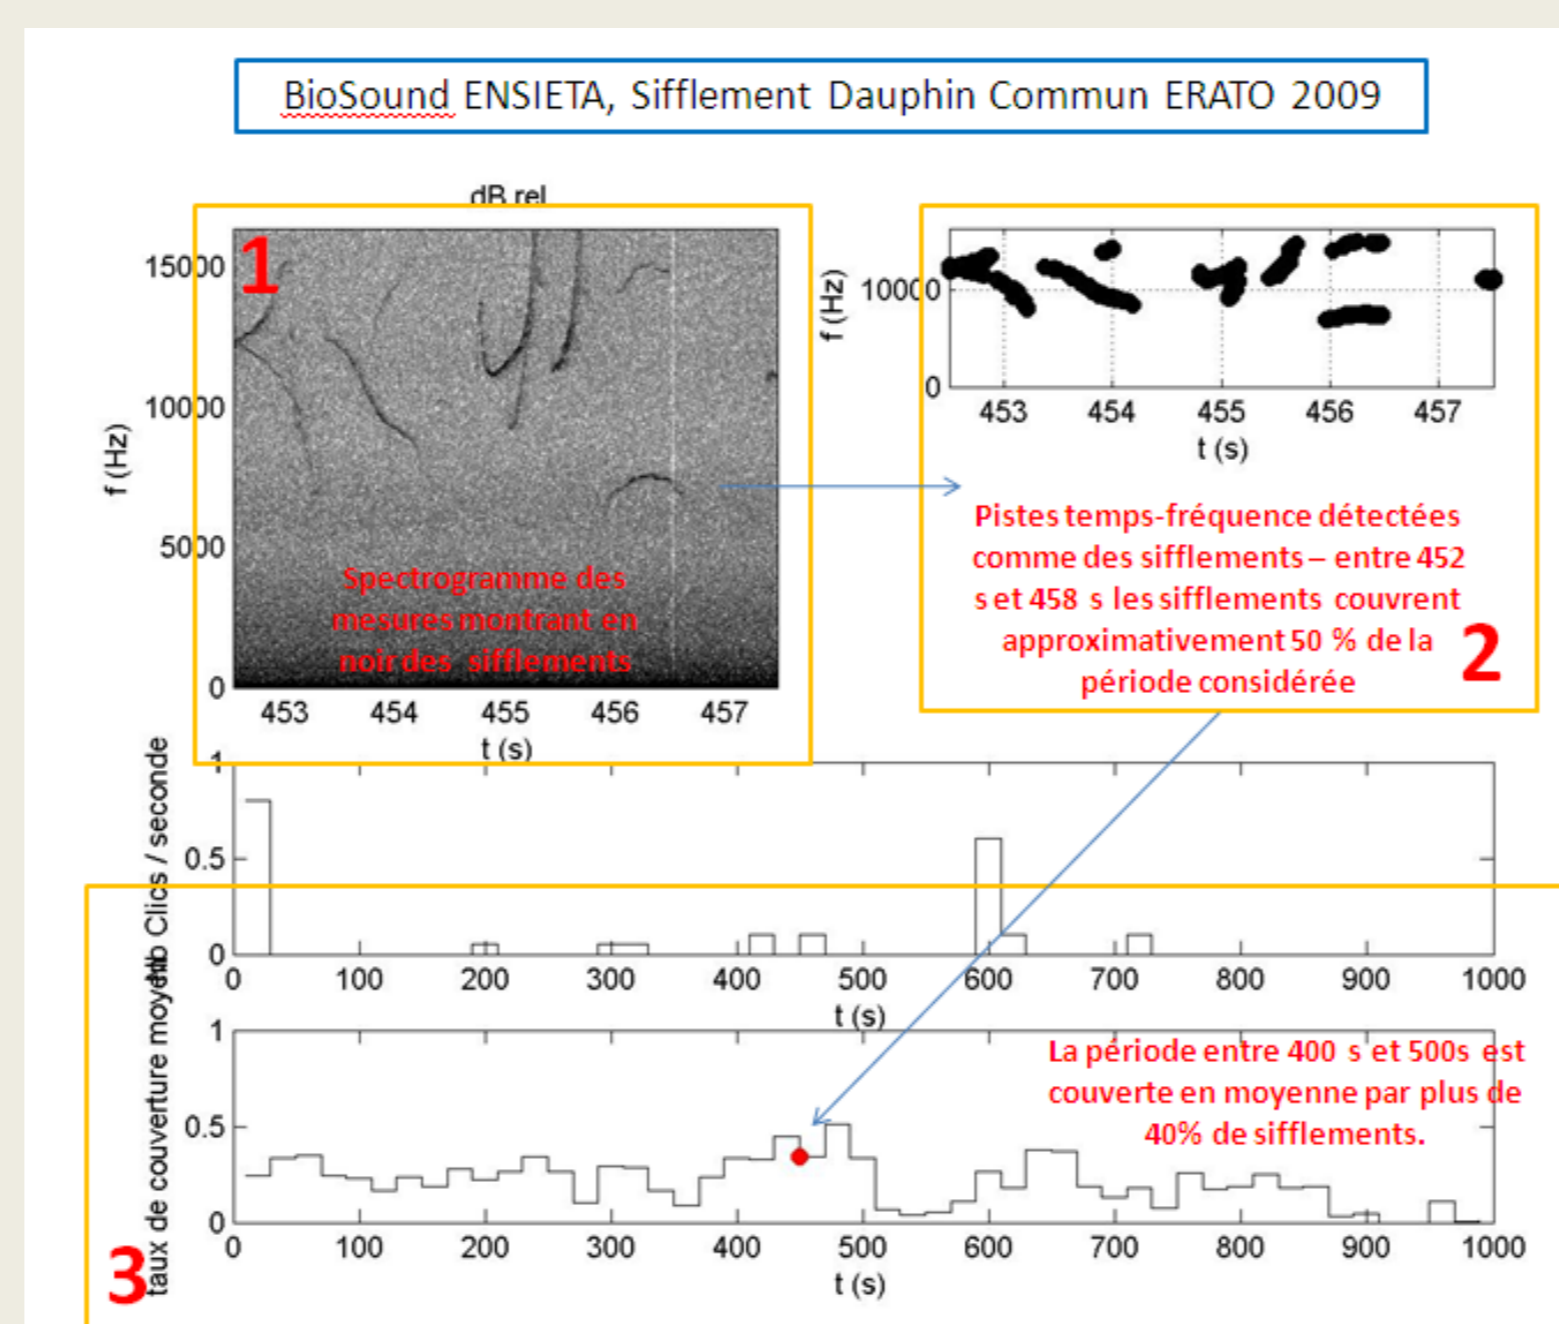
BioSound ENSIETA, Sifflement Dauphin Commun ERATO 2009

dB rel

1

15000

10000

5000

0

f (Hz)

Spectrogramme des mesures montrant en noir des sifflements

453 454 455 456 457

t (s)

f (Hz)

10000

0

453 454 455 456 457

t (s)

Pistes temps-fréquence détectées comme des sifflements – entre 452 s et 458 s les sifflements couvrent approximativement 50 % de la période considérée

2

nb Clics / seconde

1

0.5

0

0 100 200 300 400 500 600 700 800 900 1000

t (s)

taux de couverture moyen

1

0.5

0

La période entre 400 s et 500s est couverte en moyenne par plus de 40% de sifflements.

0 100 200 300 400 500 600 700 800 900 1000

t (s)

3